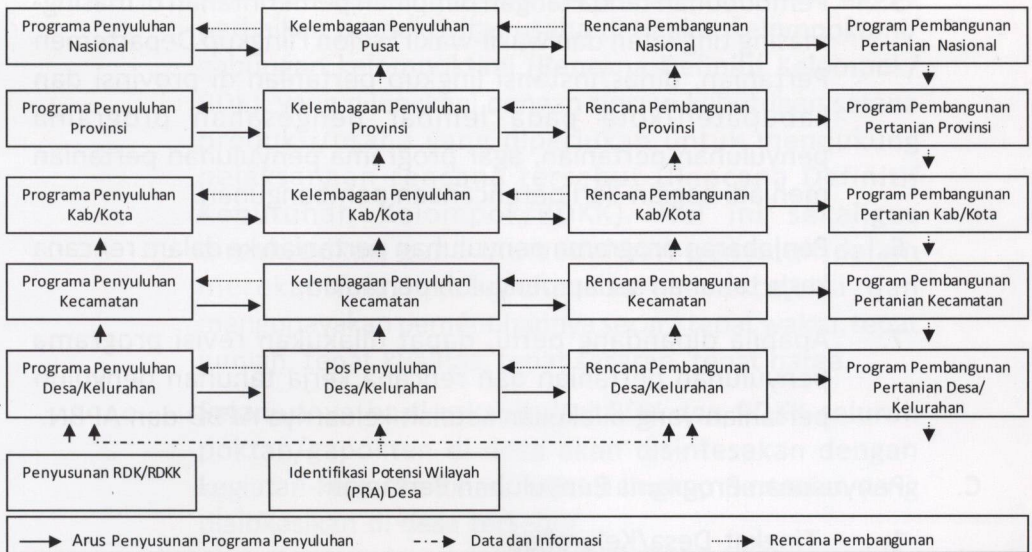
Programa Penyuluhan Nasional

Kelembagaan Penyuluhan Pusat

Rencana Pembangunan Nasional

Program Pembangunan Pertanian Nasional

Programa Penyuluhan Provinsi

Kelembagaan Penyuluhan Provinsi

Rencana Pembangunan Provinsi

Program Pembangunan Pertanian Provinsi

Programa Penyuluhan Kab/Kota

Kelembagaan Penyuluhan Kab/Kota

Rencana Pembangunan Kab/Kota

Program Pembangunan Pertanian Kab/Kota

Programa Penyuluhan Kecamatan

Kelembagaan Penyuluhan Kecamatan

Rencana Pembangunan Kecamatan

Program Pembangunan Pertanian Kecamatan

Programa Penyuluhan Desa/Kelurahan

Pos Penyuluhan Desa/Kelurahan

Rencana Pembangunan Desa/Kelurahan

Program Pembangunan Pertanian Desa/ Kelurahan

Penyusunan RDK/RDKK

Identifikasi Potensi Wilayah (PRA) Desa

Arus Penyusunan Programa Penyuluhan

Data dan Informasi

Rencana Pembangunan